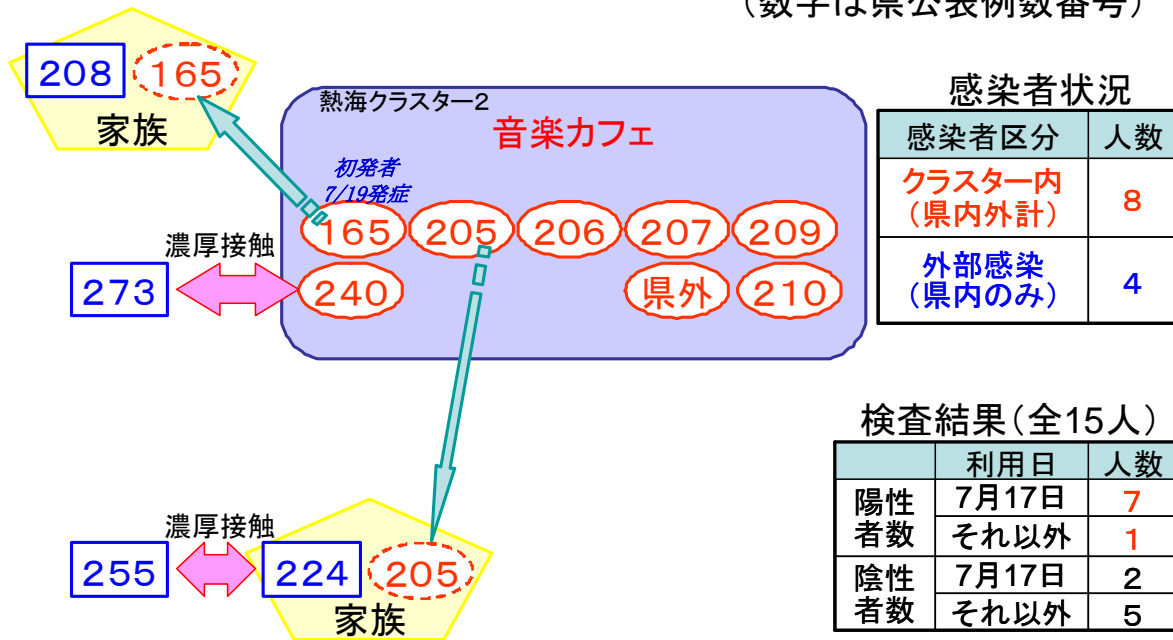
（数字は県公表例数番号）

208 165
家族

熱海クラスター2
音楽カフェ
初発者
7/19発症
165 205 206 207 209
240 県外 210

濃厚接触
273

感染者状況

| 感染者区分 | 人数 |
|---|---|
| クラスター内（県内外計） | 8 |
| 外部感染（県内のみ） | 4 |

検査結果（全15人）

| | 利用日 | 人数 |
|---|---|---|
| 陽性者数 | 7月17日 | 7 |
| | それ以外 | 1 |
| 陰性者数 | 7月17日 | 2 |
| | それ以外 | 5 |

濃厚接触
255 224 205
家族